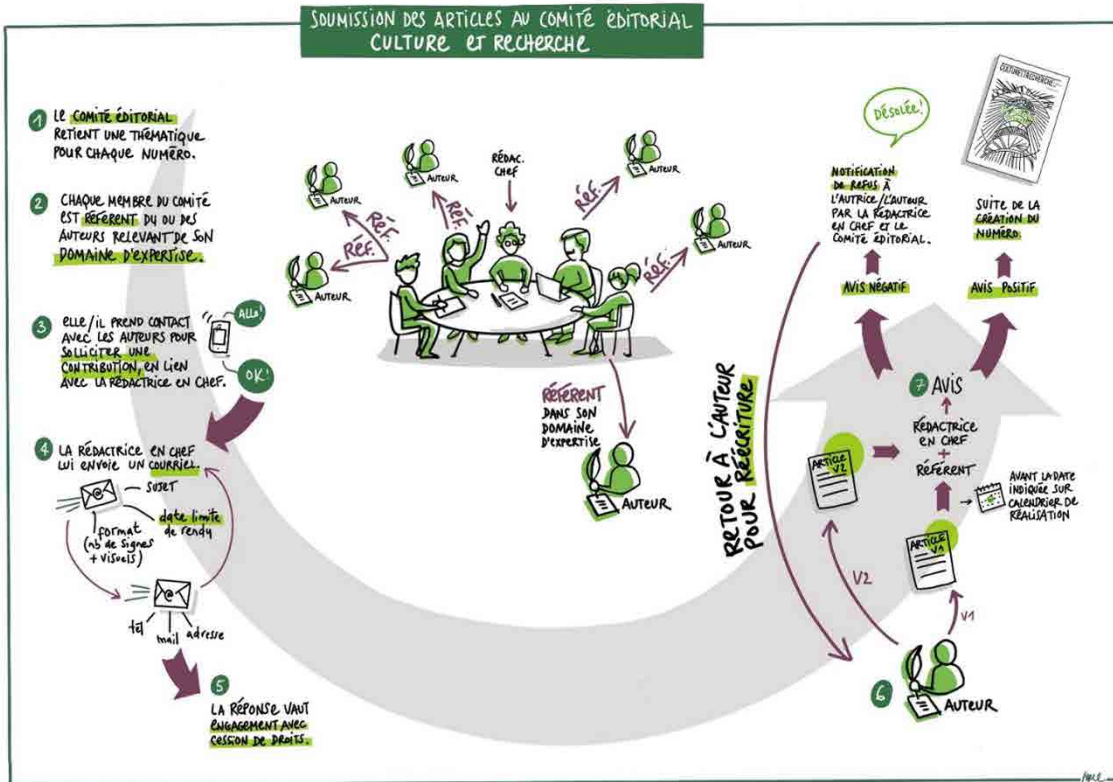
SOUMISSION DES ARTICLES AU COMITÉ ÉDITORIAL
CULTURE ET RECHERCHE

1 LE COMITÉ ÉDITORIAL RETIENT UNE THÉMATIQUE POUR CHAQUE NUMÉRO.

2 CHAQUE MEMBRE DU COMITÉ EST RÉFÉRENT DU OU DES AUTEURS RELEVANT DE SON DOMAINE D'EXPERTISE.

3 ELLE/IL PREND CONTACT AVEC LES AUTEURS POUR SOLLICITER UNE CONTRIBUTION, EN LIEN AVEC LA RÉDACTRICE EN CHEF.

ALLO!

OK!

4 LA RÉDACTRICE EN CHEF LUI ENVOIE UN COURRIEL.

SUJET

format (nb de signes + visuels)

date limite de rendu

tel

mail

adresse

5 LA RÉPONSE VAUT ENGAGEMENT AVEC CESSION DE DROITS.

AUTEUR

AUTEUR

RÉDAC. CHEF

AUTEUR

AUTEUR

AUTEUR

RÉF.

RÉF.

RÉF.

RÉF.

RÉF.

RÉFÉRENT DANS SON DOMAINE D'EXPERTISE

AUTEUR

RETOUR À L'AUTEUR POUR RÉÉCRITURE

DÉSOLÉE!

CULTURE ET RECHERCHE

NOTIFICATION DE REFUS À L'AUTRICE/L'AUTEUR PAR LA RÉDACTRICE EN CHEF ET LE COMITÉ ÉDITORIAL.

SUITE DE LA CRÉATION DU NUMÉRO.

AVIS NÉGATIF

AVIS POSITIF

7 AVIS

RÉDACTRICE EN CHEF + RÉFÉRENT

ARTICLE V2

ARTICLE V1

AVANT LA DATE INDIQUÉE SUR CALENDRIER DE RÉALISATION

V2

V1

6 AUTEUR

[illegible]